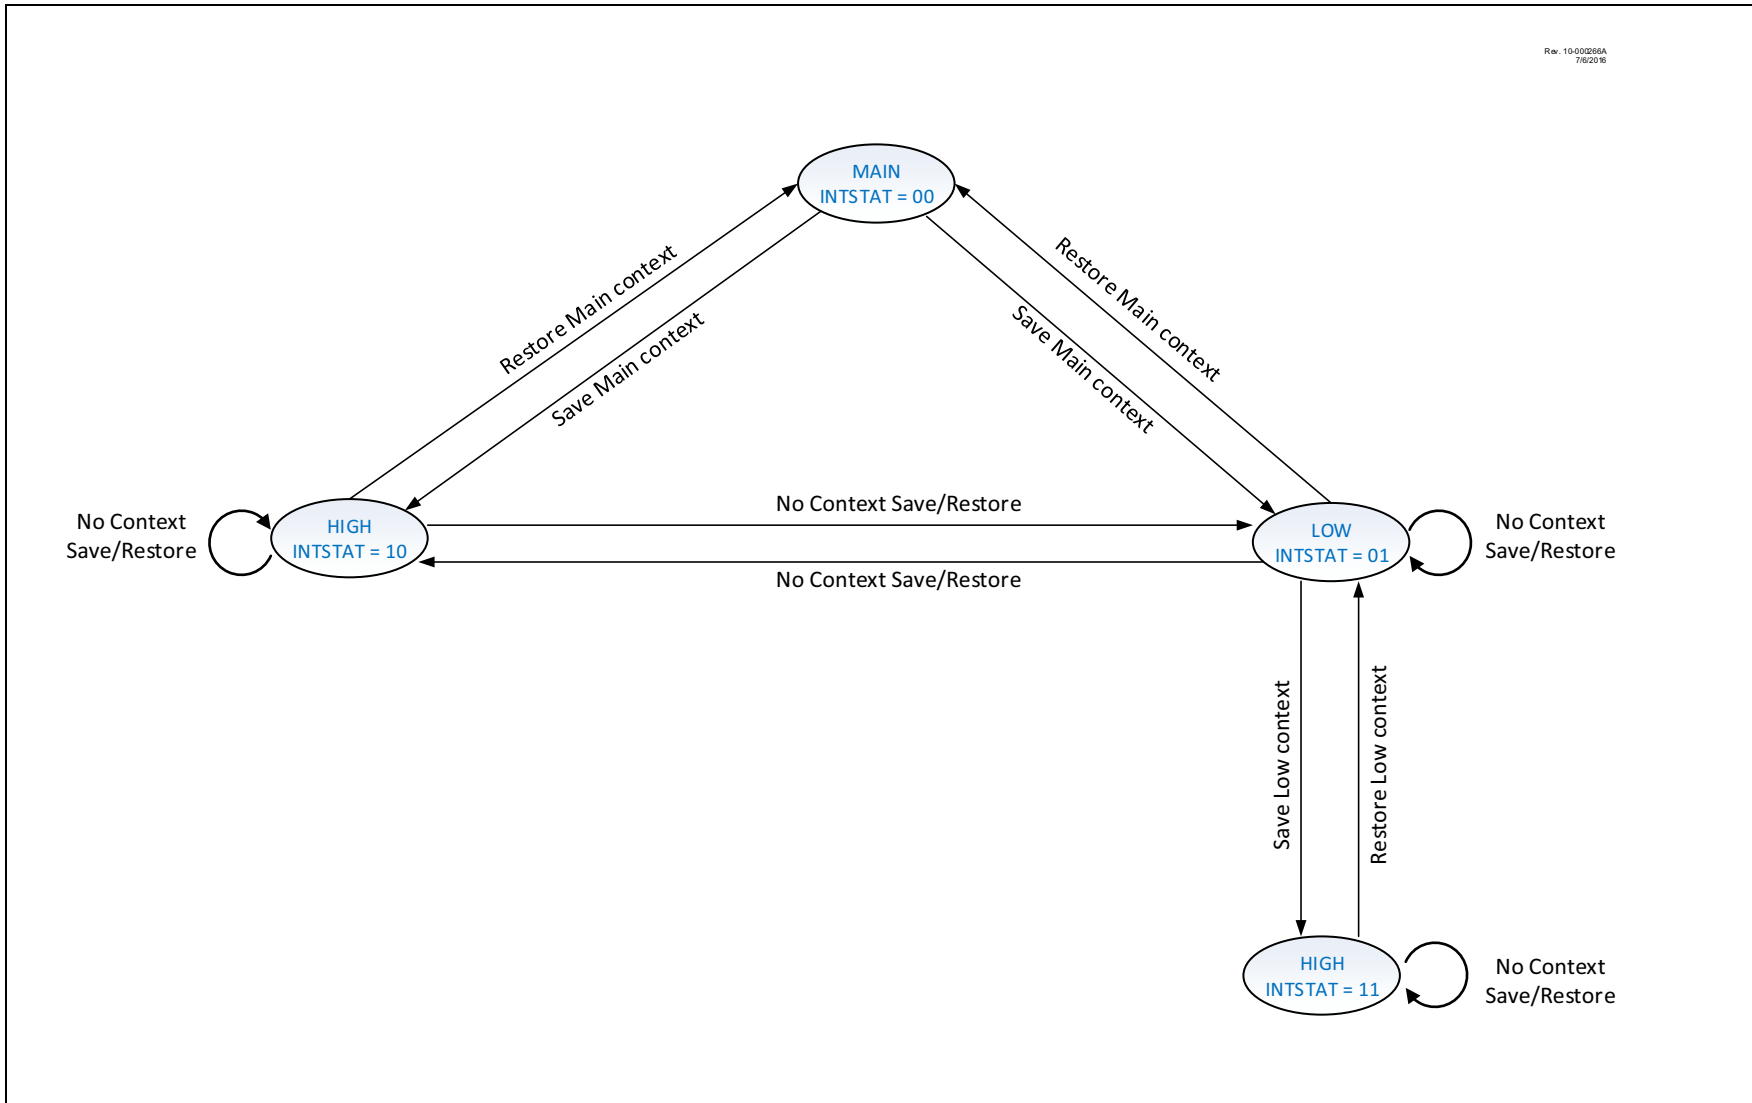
Rev. 10-000266A
7/6/2016

MAIN
INTSTAT = 00

Restore Main context

Save Main context

Save Main context

Restore Main context

No Context Save/Restore

HIGH
INTSTAT = 10

No Context Save/Restore

LOW
INTSTAT = 01

No Context Save/Restore

No Context Save/Restore

No Context Save/Restore

Save Low context

Restore Low context

HIGH
INTSTAT = 11

No Context Save/Restore